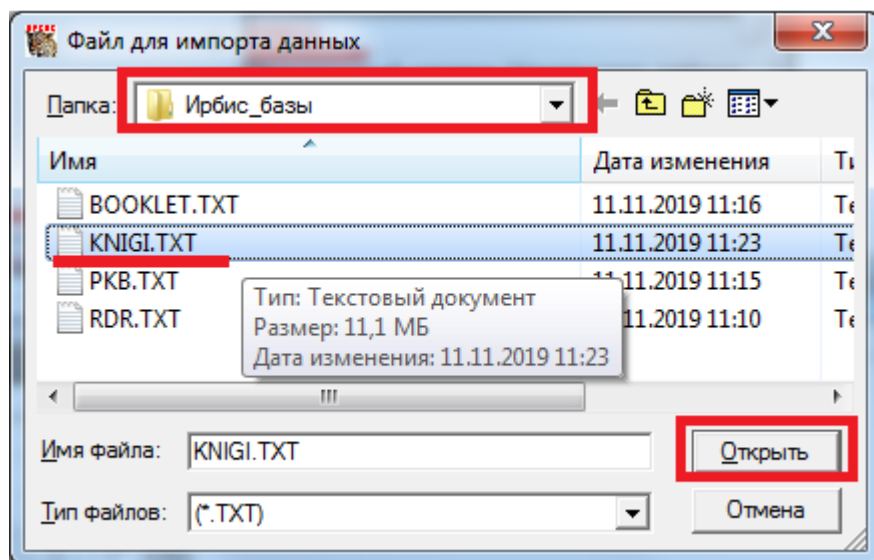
Файл для импорта данных

Папка: Ирбис_базы

| Имя | Дата изменения | Ти |
|---|---|---|
| BOOKLET.TXT | 11.11.2019 11:16 | Те |
| KNIGI.TXT | 11.11.2019 11:23 | Те |
| PKB.TXT | 11.11.2019 11:15 | Те |
| RDR.TXT | 11.11.2019 11:10 | Те |

Тип: Текстовый документ
Размер: 11,1 МБ
Дата изменения: 11.11.2019 11:23

Имя файла: KNIGI.TXT
Открыть

Тип файлов: (*.TXT)
Отмена